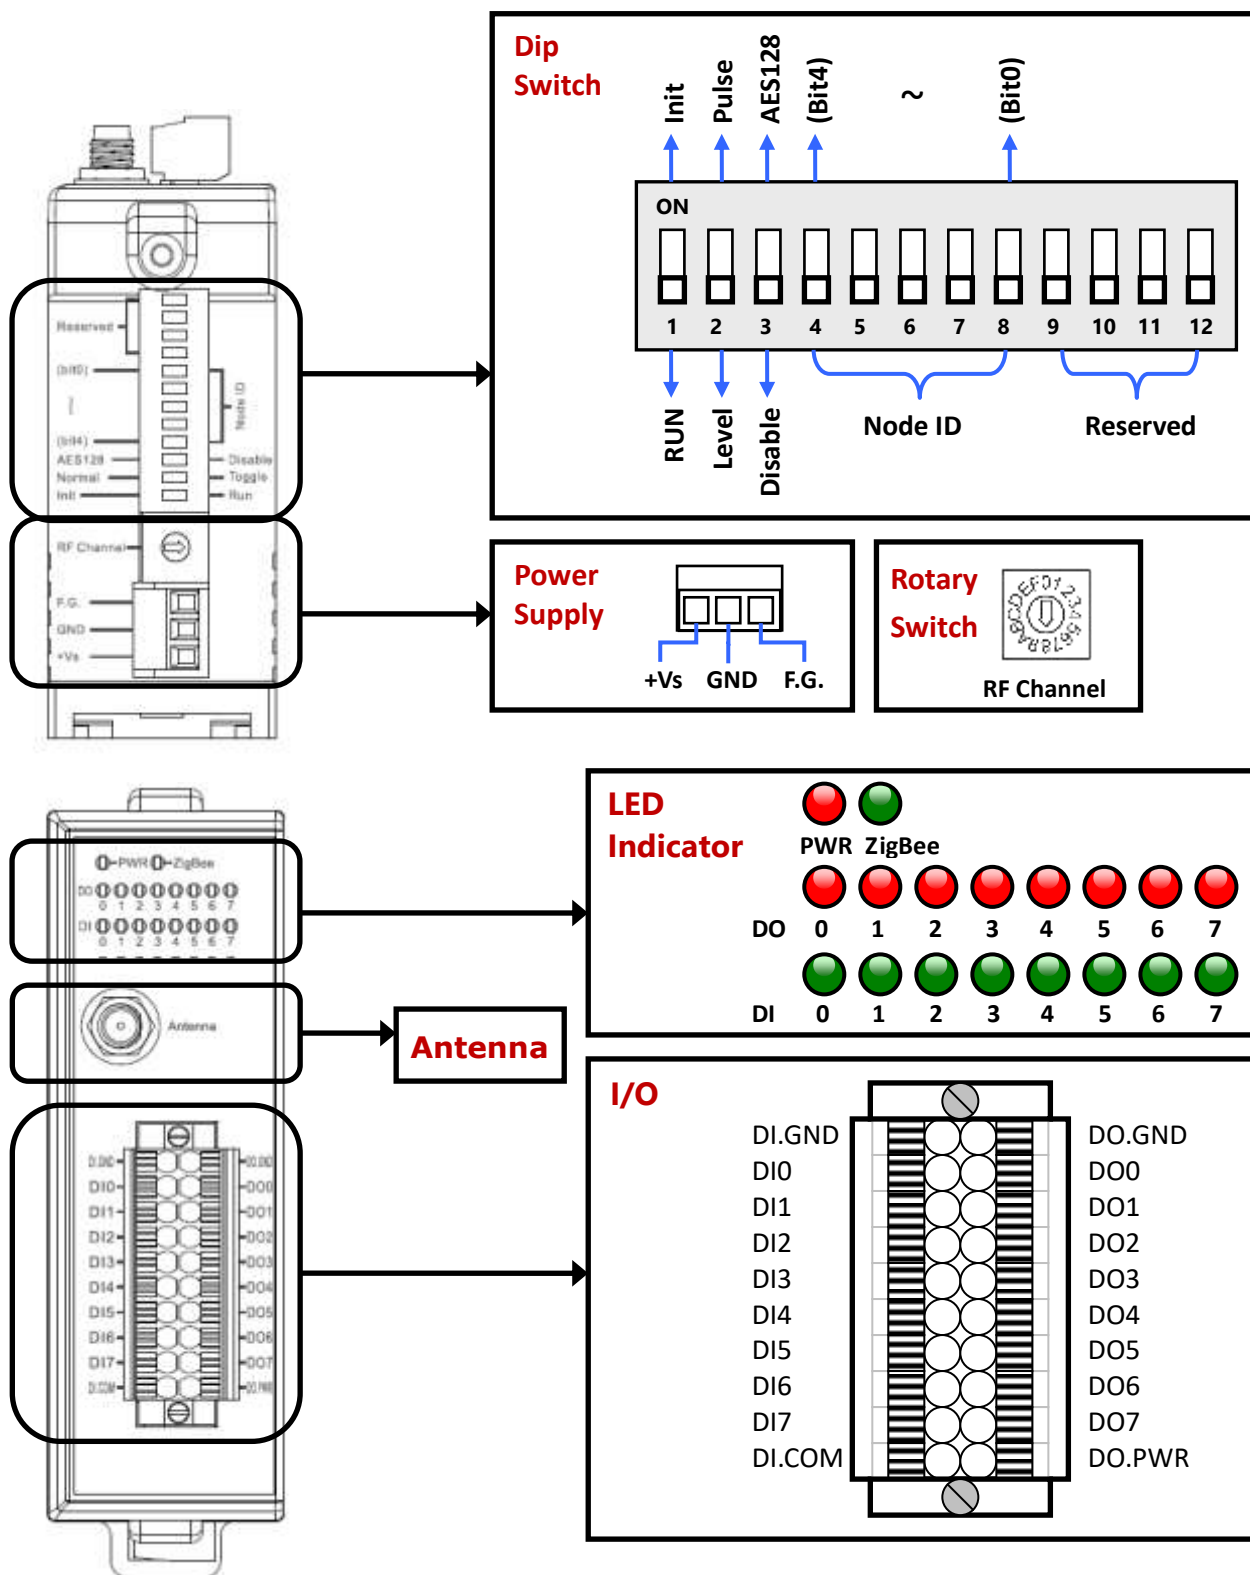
Reserved
(bit0)
(bit4)
AES128
Normal
Init
Node ID
Disable
Toggle
Run
RF Channel
F.G.
GND
+Vs

Dip Switch

Init
Pulse
AES128
(Bit4)
~
(Bit0)

ON

| 1 | 2 | 3 | 4 | 5 | 6 | 7 | 8 | 9 | 10 | 11 | 12 |
|---|---|---|---|---|---|---|---|---|---|---|---|

RUN
Level
Disable
Node ID
Reserved

Power Supply

+Vs GND F.G.

Rotary Switch

RF Channel

PWR ZigBee
DO 0 1 2 3 4 5 6 7
DI 0 1 2 3 4 5 6 7

Antenna

LED Indicator

PWR ZigBee

| DO | 0 | 1 | 2 | 3 | 4 | 5 | 6 | 7 |
|---|---|---|---|---|---|---|---|---|
| DI | 0 | 1 | 2 | 3 | 4 | 5 | 6 | 7 |

Antenna

D.GND DI0 DI1 DI2 DI3 DI4 DI5 DI6 DI7 D.COM
DO.GND DO0 DO1 DO2 DO3 DO4 DO5 DO6 DO7 DO.PWR

I/O

DI.GND
DI0
DI1
DI2
DI3
DI4
DI5
DI6
DI7
DI.COM

DO.GND
DO0
DO1
DO2
DO3
DO4
DO5
DO6
DO7
DO.PWR